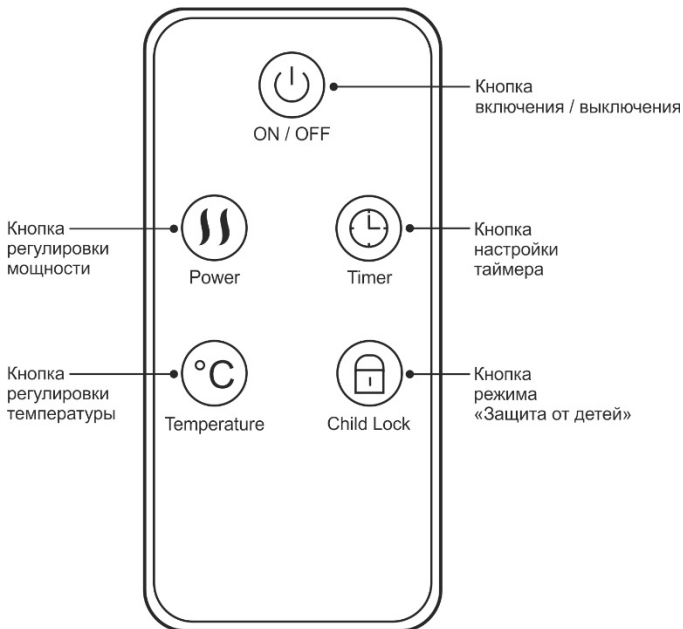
Кнопка
включения / выключения

ON / OFF

Кнопка
регулировки
мощности

Power

Timer

Кнопка
настройки
таймера

Кнопка
регулировки
температуры

°C

Temperature

Child Lock

Кнопка
режима
«Защита от детей»